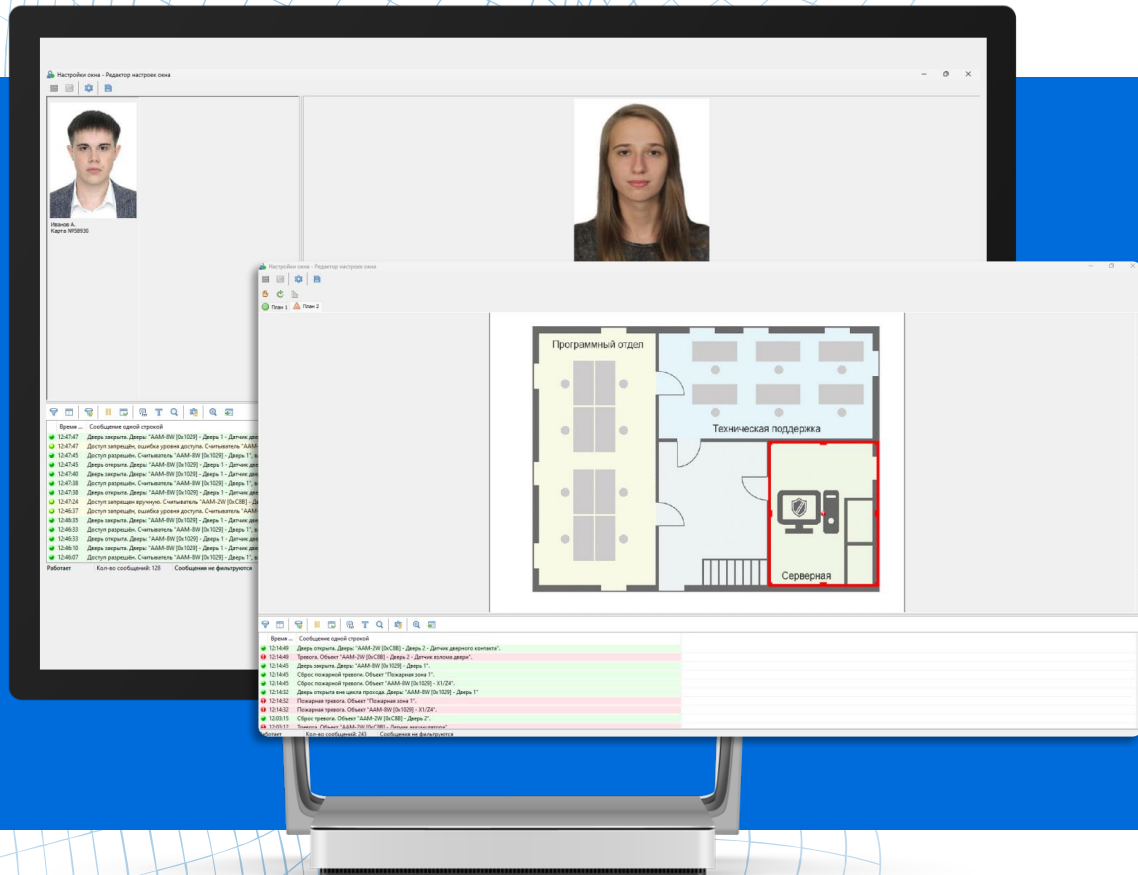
Настройки окна - Редактор настроек окна

Иванов А.
Карта №58930

| Время ... | Сообщение одной строкой |
|---|---|
| 12:47:47 | Дверь закрыта. Дверь: "AAM-8W [0x1029] - Дверь 1 - Датчик две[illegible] |
| 12:47:47 | Доступ запрещен, ошибка уровня доступа. Считыватель "AAM-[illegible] |
| 12:47:45 | Доступ разрешен. Считыватель "AAM-8W [0x1029] - Дверь 1", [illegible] |
| 12:47:45 | Дверь открыта. Дверь: "AAM-8W [0x1029] - Дверь 1 - Датчик две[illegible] |
| 12:47:40 | Дверь закрыта. Дверь: "AAM-8W [0x1029] - Дверь 1 - Датчик две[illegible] |
| 12:47:38 | Доступ разрешен. Считыватель "AAM-8W [0x1029] - Дверь 1", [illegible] |
| 12:47:38 | Дверь открыта. Дверь: "AAM-8W [0x1029] - Дверь 1 - Датчик две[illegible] |
| 12:47:24 | Доступ запрещен вручную. Считыватель "AAM-2W [0xC8B] - Д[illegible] |
| 12:46:37 | Доступ запрещен, ошибка уровня доступа. Считыватель "AAM-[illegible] |
| 12:46:35 | Дверь закрыта. Дверь: "AAM-8W [0x1029] - Дверь 1 - Датчик две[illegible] |
| 12:46:33 | Доступ разрешен. Считыватель "AAM-8W [0x1029] - Дверь 1", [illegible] |
| 12:46:33 | Дверь открыта. Дверь: "AAM-8W [0x1029] - Дверь 1 - Датчик две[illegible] |
| 12:46:10 | Дверь закрыта. Дверь: "AAM-8W [0x1029] - Дверь 1 - Датчик две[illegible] |
| 12:46:07 | Доступ разрешен. Считыватель "AAM-8W [0x1029] - Дверь 1", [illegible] |

Работает Кол-во сообщений: 128 Сообщения не фильтруются

Настройки окна - Редактор настроек окна
План 1 План 2

Програмный отдел
Техническая поддержка
Серверная

| Время ... | Сообщение одной строкой |
|---|---|
| 12:14:49 | Дверь открыта. Дверь: "AAM-2W [0xC8B] - Дверь 2 - Датчик дверного контакта". |
| 12:14:49 | Тревога. Объект "AAM-2W [0xC8B] - Дверь 2 - Датчик взлома двери". |
| 12:14:45 | Дверь закрыта. Дверь: "AAM-8W [0x1029] - Дверь 1". |
| 12:14:45 | Сброс пожарной тревоги. Объект "Пожарная зона 1". |
| 12:14:45 | Сброс пожарной тревоги. Объект "AAM-8W [0x1029] - X1/Z4". |
| 12:14:32 | Дверь открыта вне цикла прохода. Дверь: "AAM-8W [0x1029] - Дверь 1" |
| 12:14:32 | Пожарная тревога. Объект "Пожарная зона 1". |
| 12:14:32 | Пожарная тревога. Объект "AAM-8W [0x1029] - X1/Z4". |
| 12:03:15 | Сброс тревоги. Объект "AAM-2W [0xC8B] - Дверь 2". |
| 12:03:12 | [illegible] |

Работает Кол-во сообщений: 243 Сообщения не фильтруются